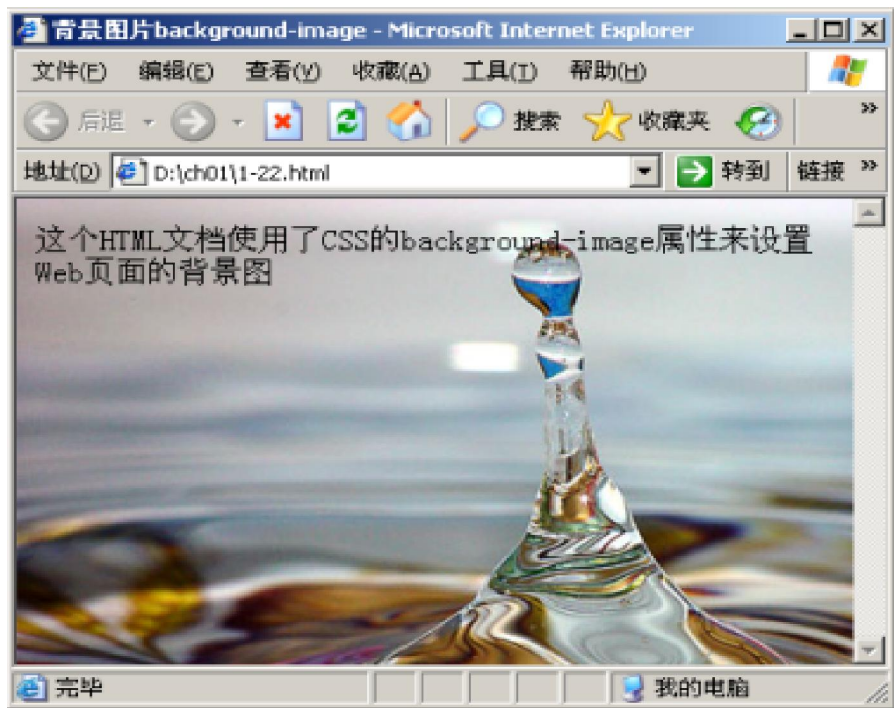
背景图片background-image - Microsoft Internet Explorer

文件(F) 编辑(E) 查看(V) 收藏(A) 工具(T) 帮助(H)

后退 搜索 收藏夹

地址(D) D:\ch01\1-22.html 转到 链接 »

这个HTML文档使用了CSS的background-image属性来设置Web页面的背景图

完毕 我的电脑